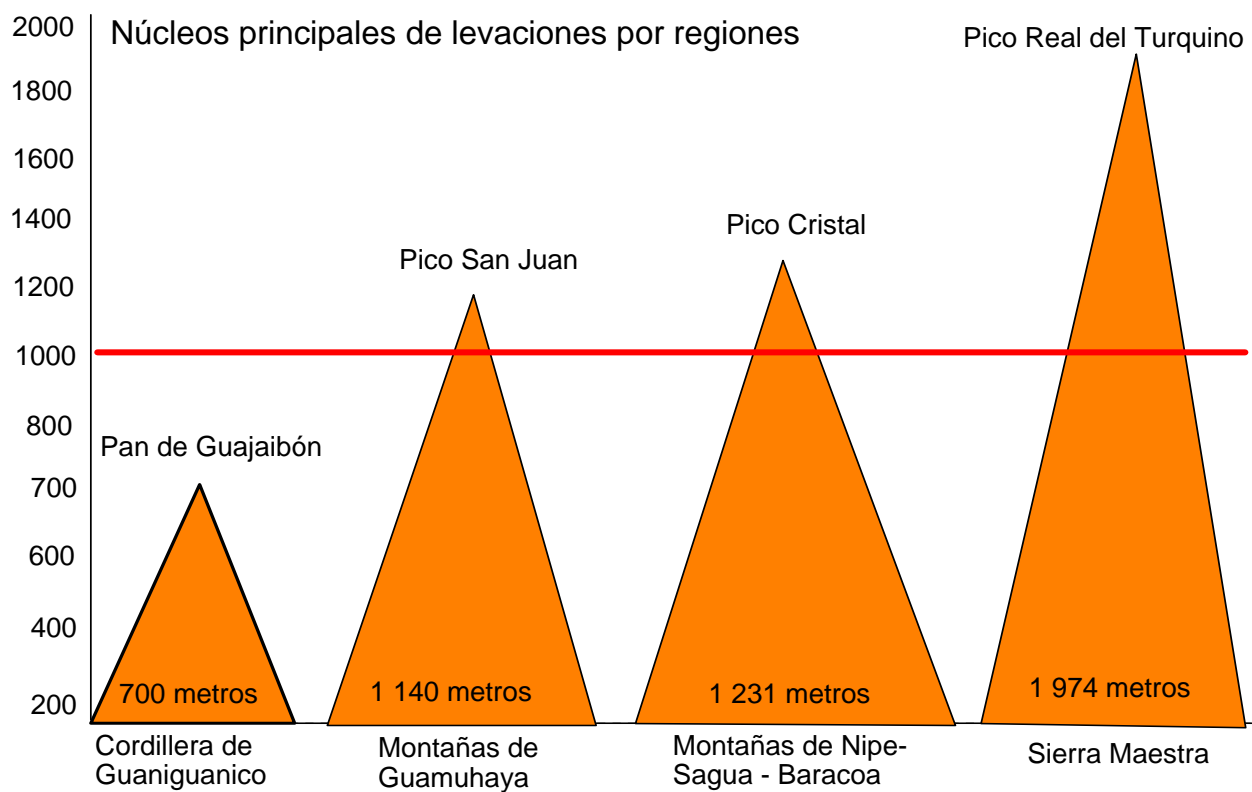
Núcleos principales de levaciones por regiones

2000
1800
1600
1400
1200
1000
800
700
600
400
200

Pico Real del Turquino
Pico Cristal
Pico San Juan
Pan de Guajaibón

700 metros
1 140 metros
1 231 metros
1 974 metros

Cordillera de Guaniguanico
Montañas de Guamuhaya
Montañas de Nipe-Sagua - Baracoa
Sierra Maestra